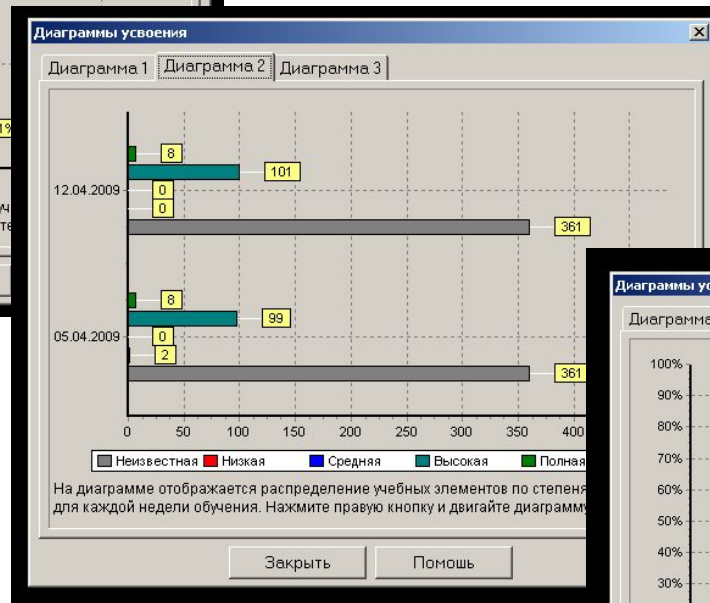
Диаграммы усвоения

Диаграмма 1 | Диаграмма 2 | Диаграмма 3

12.04.2009

8

101

0

0

361

05.04.2009

8

99

0

2

361

0 50 100 150 200 250 300 350 400

Неизвестная Низкая Средняя Высокая Полная

На диаграмме отображается распределение учебных элементов по степеня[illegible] для каждой недели обучения. Нажмите правую кнопку и двигайте диаграмму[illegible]

Закрыть Помощь

Диаграммы ус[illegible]

Диаграмма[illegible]

100%

90%

80%

70%

60%

50%

40%

30%